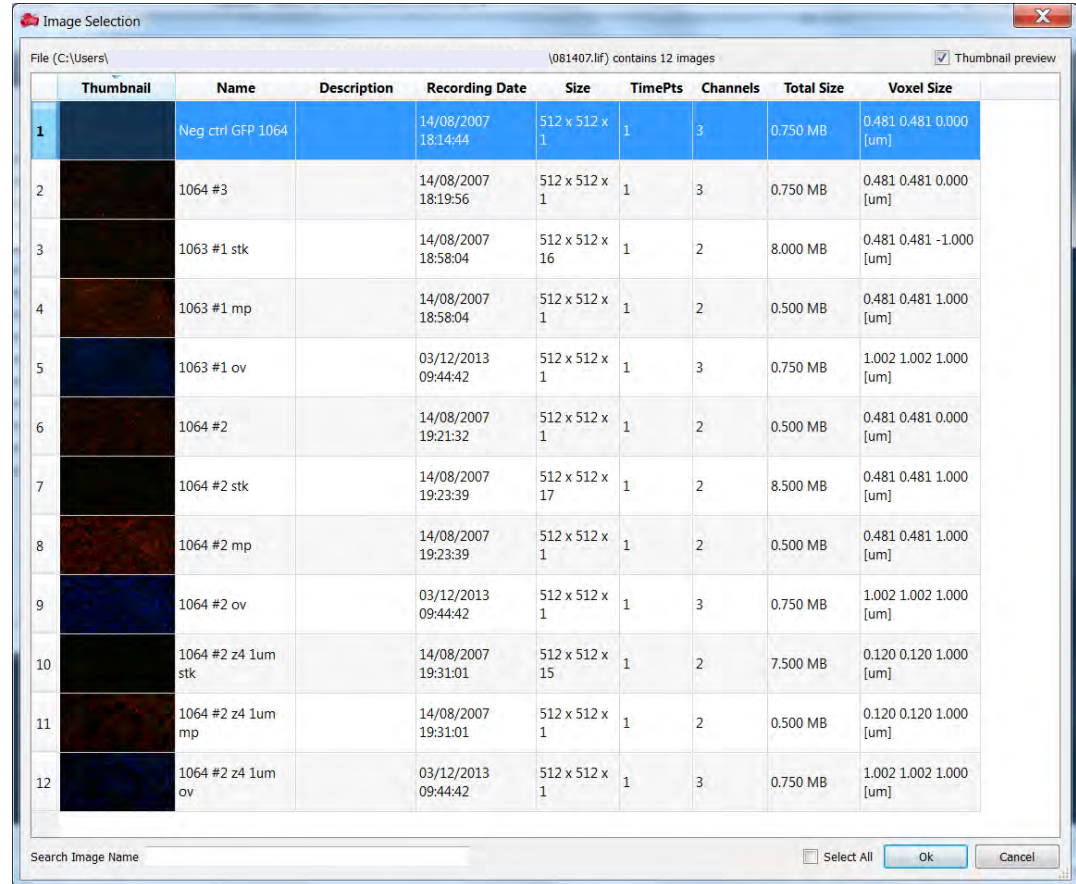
Image Selection

File (C:\Users\ \081407.lif) contains 12 images

Thumbnail preview

| | Thumbnail | Name | Description | Recording Date | Size | TimePts | Channels | Total Size | Voxel Size |
|---|---|---|---|---|---|---|---|---|---|
| 1 | | Neg ctrl GFP 1064 | | 14/08/2007 18:14:44 | 512 x 512 x 1 | 1 | 3 | 0.750 MB | 0.481 0.481 0.000 [um] |
| 2 | | 1064 #3 | | 14/08/2007 18:19:56 | 512 x 512 x 1 | 1 | 3 | 0.750 MB | 0.481 0.481 0.000 [um] |
| 3 | | 1063 #1 stk | | 14/08/2007 18:58:04 | 512 x 512 x 16 | 1 | 2 | 8.000 MB | 0.481 0.481 -1.000 [um] |
| 4 | | 1063 #1 mp | | 14/08/2007 18:58:04 | 512 x 512 x 1 | 1 | 2 | 0.500 MB | 0.481 0.481 1.000 [um] |
| 5 | | 1063 #1 ov | | 03/12/2013 09:44:42 | 512 x 512 x 1 | 1 | 3 | 0.750 MB | 1.002 1.002 1.000 [um] |
| 6 | | 1064 #2 | | 14/08/2007 19:21:32 | 512 x 512 x 1 | 1 | 2 | 0.500 MB | 0.481 0.481 0.000 [um] |
| 7 | | 1064 #2 stk | | 14/08/2007 19:23:39 | 512 x 512 x 17 | 1 | 2 | 8.500 MB | 0.481 0.481 1.000 [um] |
| 8 | | 1064 #2 mp | | 14/08/2007 19:23:39 | 512 x 512 x 1 | 1 | 2 | 0.500 MB | 0.481 0.481 1.000 [um] |
| 9 | | 1064 #2 ov | | 03/12/2013 09:44:42 | 512 x 512 x 1 | 1 | 3 | 0.750 MB | 1.002 1.002 1.000 [um] |
| 10 | | 1064 #2 z4 1um stk | | 14/08/2007 19:31:01 | 512 x 512 x 15 | 1 | 2 | 7.500 MB | 0.120 0.120 1.000 [um] |
| 11 | | 1064 #2 z4 1um mp | | 14/08/2007 19:31:01 | 512 x 512 x 1 | 1 | 2 | 0.500 MB | 0.120 0.120 1.000 [um] |
| 12 | | 1064 #2 z4 1um ov | | 03/12/2013 09:44:42 | 512 x 512 x 1 | 1 | 3 | 0.750 MB | 1.002 1.002 1.000 [um] |

Search Image Name

Select All Ok Cancel